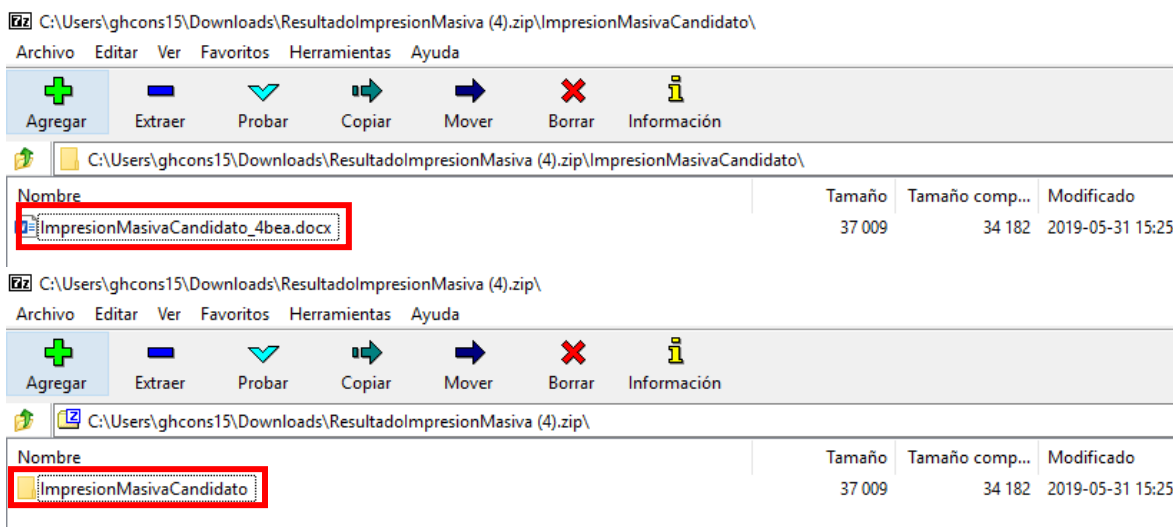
7z C:\Users\ghcons15\Downloads\ResultadoImpresionMasiva (4).zip\ImpresionMasivaCandidato\

Archivo Editar Ver Favoritos Herramientas Ayuda

Agregar Extraer Probar Copiar Mover Borrar Información

C:\Users\ghcons15\Downloads\ResultadoImpresionMasiva (4).zip\ImpresionMasivaCandidato\

| Nombre | Tamaño | Tamaño comp... | Modificado |
|---|---|---|---|
| ImpresionMasivaCandidato_4bea.docx | 37 009 | 34 182 | 2019-05-31 15:25 |

7z C:\Users\ghcons15\Downloads\ResultadoImpresionMasiva (4).zip\

Archivo Editar Ver Favoritos Herramientas Ayuda

Agregar Extraer Probar Copiar Mover Borrar Información

C:\Users\ghcons15\Downloads\ResultadoImpresionMasiva (4).zip\

| Nombre | Tamaño | Tamaño comp... | Modificado |
|---|---|---|---|
| ImpresionMasivaCandidato | 37 009 | 34 182 | 2019-05-31 15:25 |